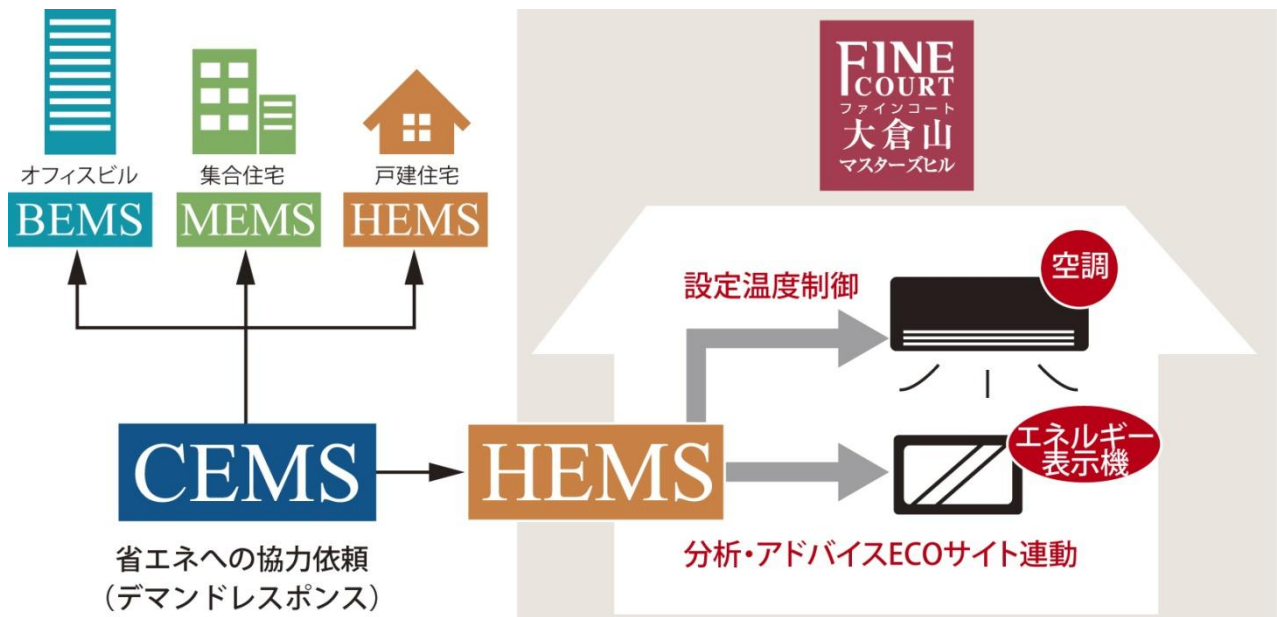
オフィスビル
BEMS
集合住宅
MEMS
戸建住宅
HEMS

FINE COURT
ファインコート
大倉山
マスターズヒル

設定温度制御
空調

CEMS
HEMS

エネルギー表示機

省エネへの協力依頼
（デマンドレスポンス）

分析・アドバイスECOサイト連動